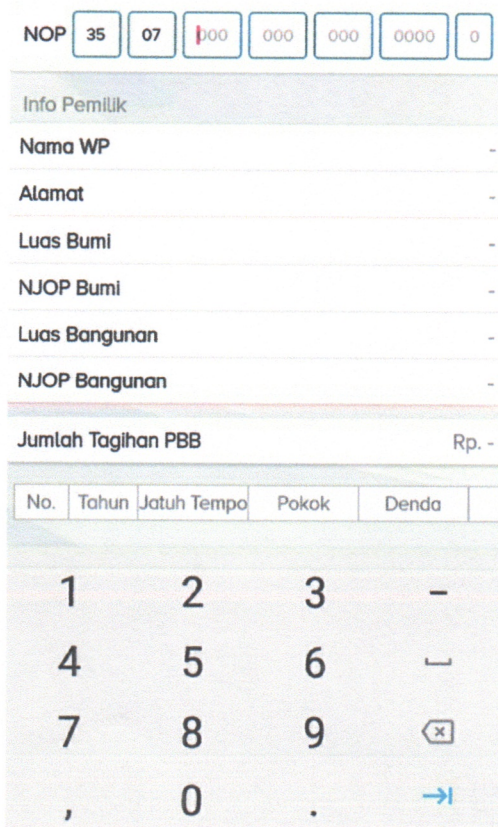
NOP 35 07 000 000 000 0000 0

Info Pemilik

Nama WP -

Alamat -

Luas Bumi -

NJOP Bumi -

Luas Bangunan -

NJOP Bangunan -

Jumlah Tagihan PBB Rp. -

| No. | Tahun | Jatuh Tempo | Pokok | Denda |
|---|---|---|---|---|

1 2 3 -
4 5 6 ␣
7 8 9
, 0 .